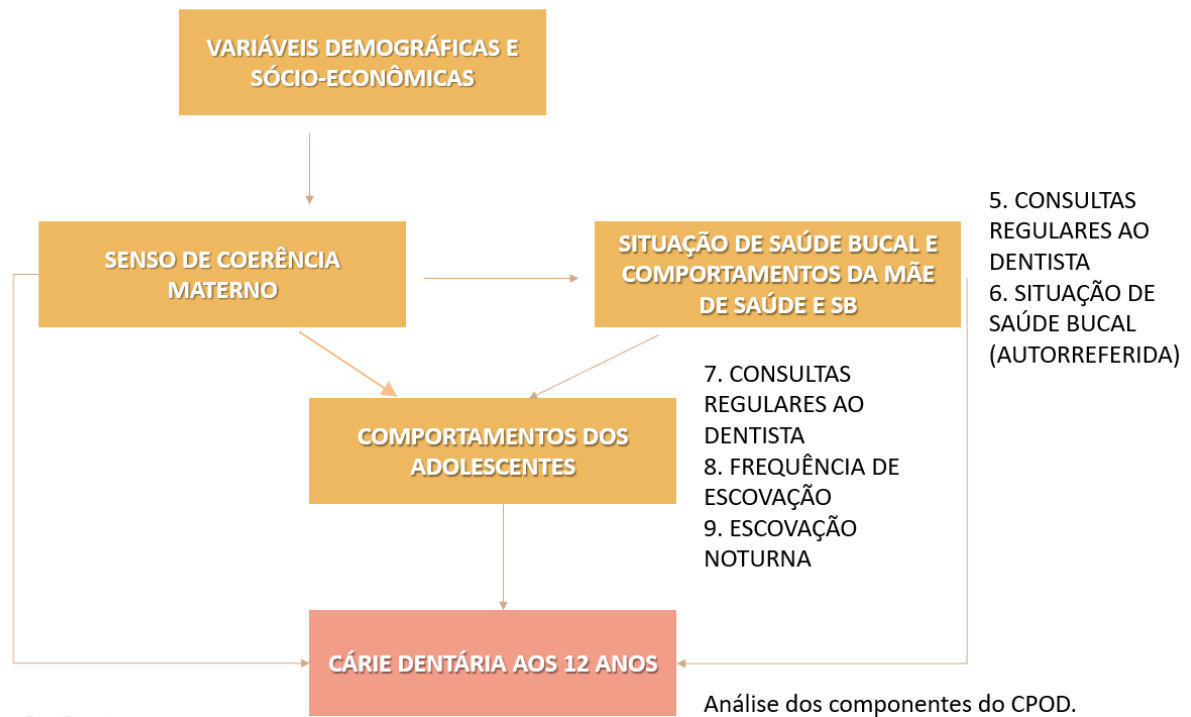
VARIÁVEIS DEMOGRÁFICAS E SÓCIO-ECONÔMICAS

SENSO DE COERÊNCIA MATERNO

SITUAÇÃO DE SAÚDE BUCAL E COMPORTAMENTOS DA MÃE DE SAÚDE E SB

5. CONSULTAS REGULARES AO DENTISTA
6. SITUAÇÃO DE SAÚDE BUCAL (AUTORREFERIDA)

COMPORTAMENTOS DOS ADOLESCENTES

7. CONSULTAS REGULARES AO DENTISTA
8. FREQUÊNCIA DE ESCOVAÇÃO
9. ESCOVAÇÃO NOTURNA

CÁRIE DENTÁRIA AOS 12 ANOS

Análise dos componentes do CPOD.